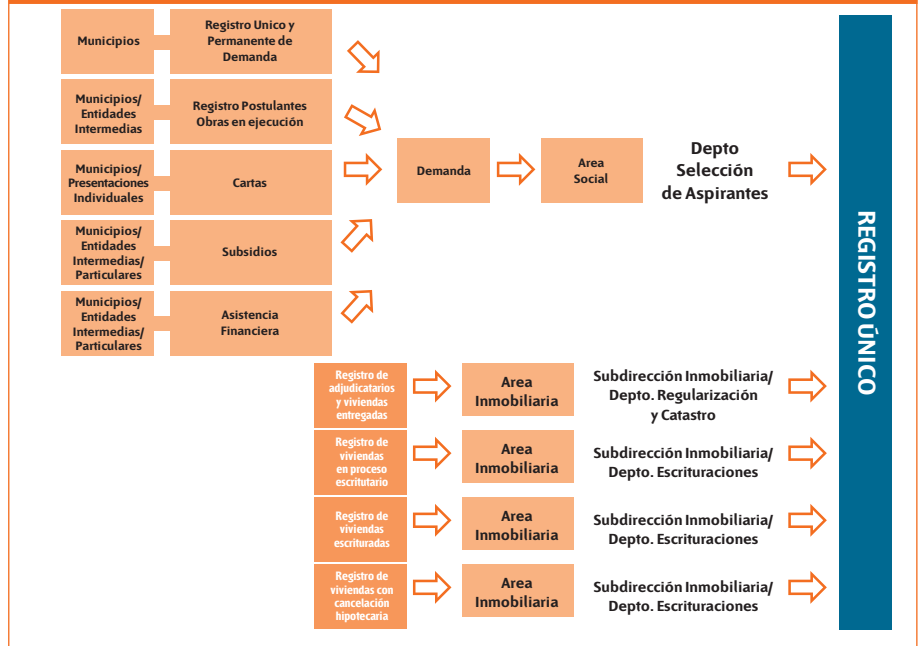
Municipios

Registro Unico y Permanente de Demanda

Municipios/ Entidades Intermedias

Registro Postulantes Obras en ejecución

Municipios/ Presentaciones Individuales

Cartas

Municipios/ Entidades Intermedias/ Particulares

Subsidios

Municipios/ Entidades Intermedias/ Particulares

Asistencia Financiera

Demanda

Area Social

Depto Selección de Aspirantes

REGISTRO ÚNICO

Registro de adjudicatarios y viviendas entregadas

Area Inmobiliaria

Subdirección Inmobiliaria/ Depto. Regularización y Catastro

Registro de viviendas en proceso escritutario

Area Inmobiliaria

Subdirección Inmobiliaria/ Depto. Escrituraciones

Registro de viviendas escrituradas

Area Inmobiliaria

Subdirección Inmobiliaria/ Depto. Escrituraciones

Registro de viviendas con cancelación hipotecaria

Area Inmobiliaria

Subdirección Inmobiliaria/ Depto. Escrituraciones